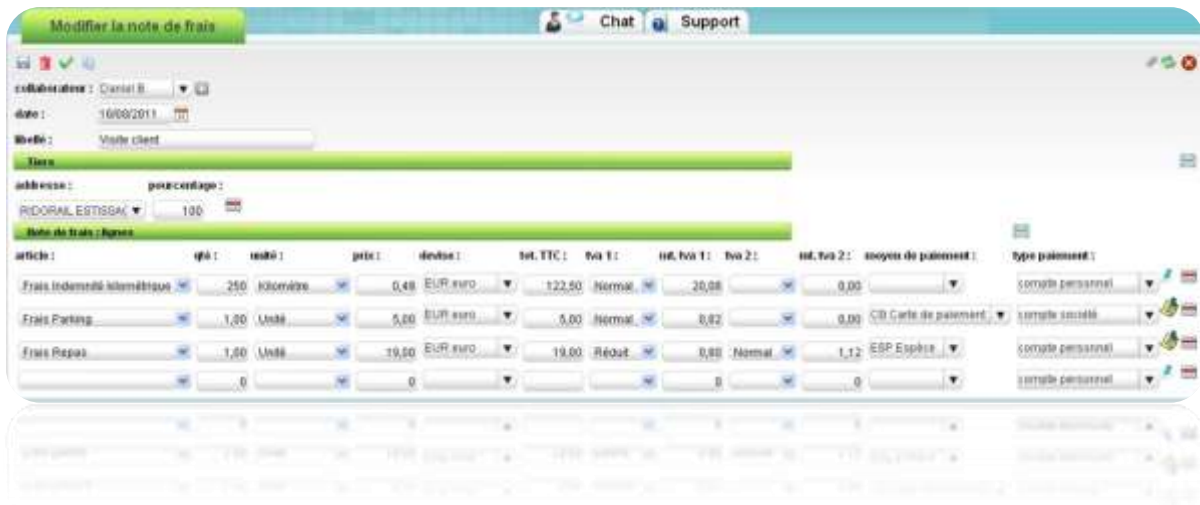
Modifier la note de frais

Chat Support

collaborateur : Daniel B

date : 10/08/2011

libellé : Visite client

Tiers

addresse : pourcentage :

RIDORAIL ESTISSA 100

Note de frais : lignes

| article : | qté : | unité : | prix : | devise : | tot. TTC : | tva 1 : | mt. tva 1 : | tva 2 : | mt. tva 2 : | moyen de paiement : | type paiement : |
|---|---|---|---|---|---|---|---|---|---|---|---|
| Frais Indemnité kilométrique | 250 | Kilomètre | 0,49 | EUR euro | 122,50 | Normal | 20,08 | | 0,00 | | compte personnel |
| Frais Parking | 1,00 | Unité | 5,00 | EUR euro | 5,00 | Normal | 0,82 | | 0,00 | CB Carte de paiement | compte société |
| Frais Repas | 1,00 | Unité | 19,00 | EUR euro | 19,00 | Réduit | 0,88 | Normal | 1,12 | ESP Espèce | compte personnel |
| | 0 | | 0 | | | | 0 | | 0 | | compte personnel |